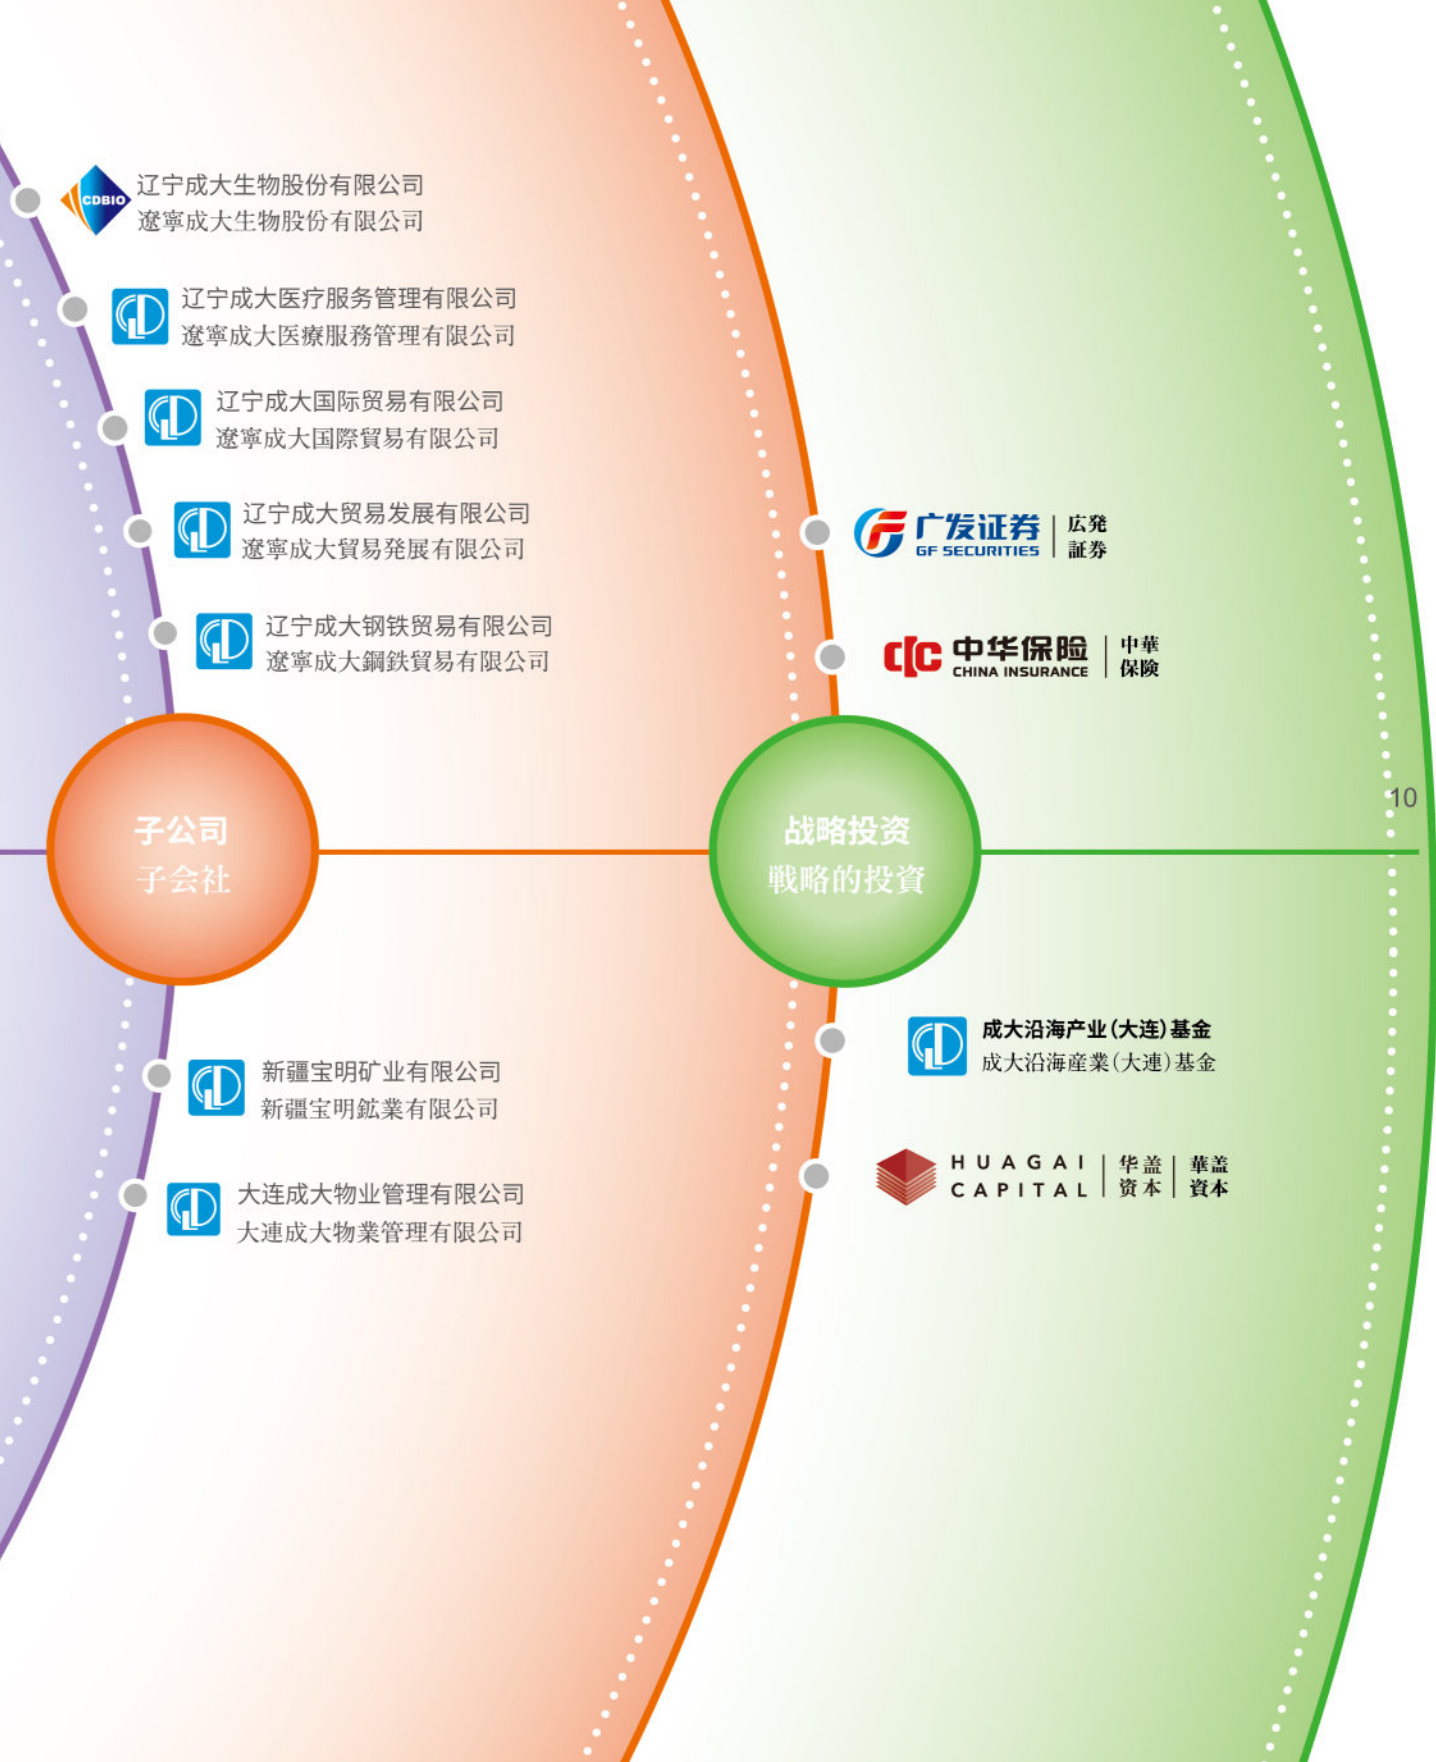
CDBIO
辽宁成大生物股份有限公司
遼寧成大生物股份有限公司

辽宁成大医疗服务管理有限公司
遼寧成大医療服務管理有限公司

辽宁成大国际贸易有限公司
遼寧成大国際貿易有限公司

辽宁成大贸易发展有限公司
遼寧成大貿易発展有限公司

辽宁成大钢铁贸易有限公司
遼寧成大鋼鉄貿易有限公司

子公司
子会社

新疆宝明矿业有限公司
新疆宝明鉱業有限公司

大连成大物业管理有限公司
大連成大物業管理有限公司

广发证券 GF SECURITIES 広発証券

中华保险 CHINA INSURANCE 中華保険

战略投资
戦略的投資

10

成大沿海产业(大连)基金
成大沿海産業(大連)基金

HUAGAI CAPITAL 华盖资本 華蓋資本